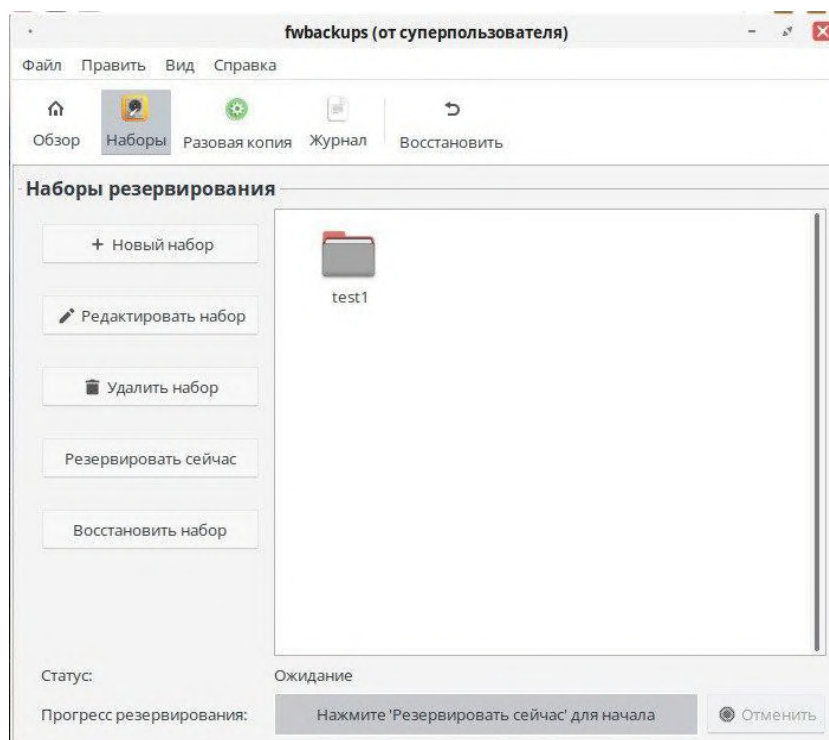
fwbackups (от суперпользователя)

Файл Править Вид Справка

Обзор Наборы Разовая копия Журнал Восстановить

Наборы резервирования

+ Новый набор

Редактировать набор

Удалить набор

Резервировать сейчас

Восстановить набор

test1

Статус: Ожидание

Прогресс резервирования: Нажмите 'Резервировать сейчас' для начала

Отменить